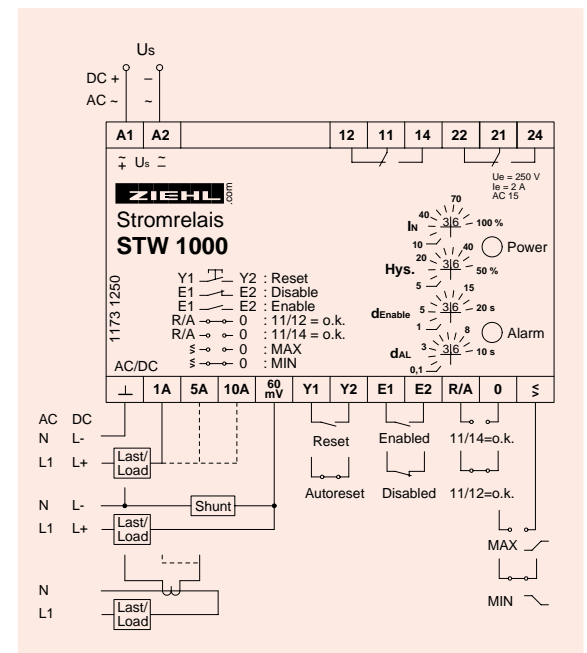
Us

DC + –
AC ~ ~

| A1 | A2 | | 12 | 11 | 14 | 22 | 21 | 24 |

+~ Us ~

Ue = 250 V
Ie = 2 A
AC 15

ZIEHL .com

Stromrelais
STW 1000

1173 1250

Y1 Y2 : Reset
E1 E2 : Disable
E1 E2 : Enable
R/A 0 : 11/12 = o.k.
R/A 0 : 11/14 = o.k.
≶ 0 : MAX
≶ 0 : MIN

AC/DC

IN 10 40 70 100 % 3|6
Power
Hys. 20 40 50 % 3|6
dEnable 1 5 15 20 s 3|6
Alarm
dAL 0,1 3 8 10 s 3|6

| ⊥ | 1A | 5A | 10A | 60 mV | Y1 | Y2 | E1 | E2 | R/A | 0 | ≶ |

AC DC
N L-
L1 L+

Last/ Load

N L-
L1 L+

Shunt

Last/ Load

N
L1

Last/ Load

Reset
Autoreset

Enabled
Disabled

11/14=o.k.
11/12=o.k.

MAX
MIN